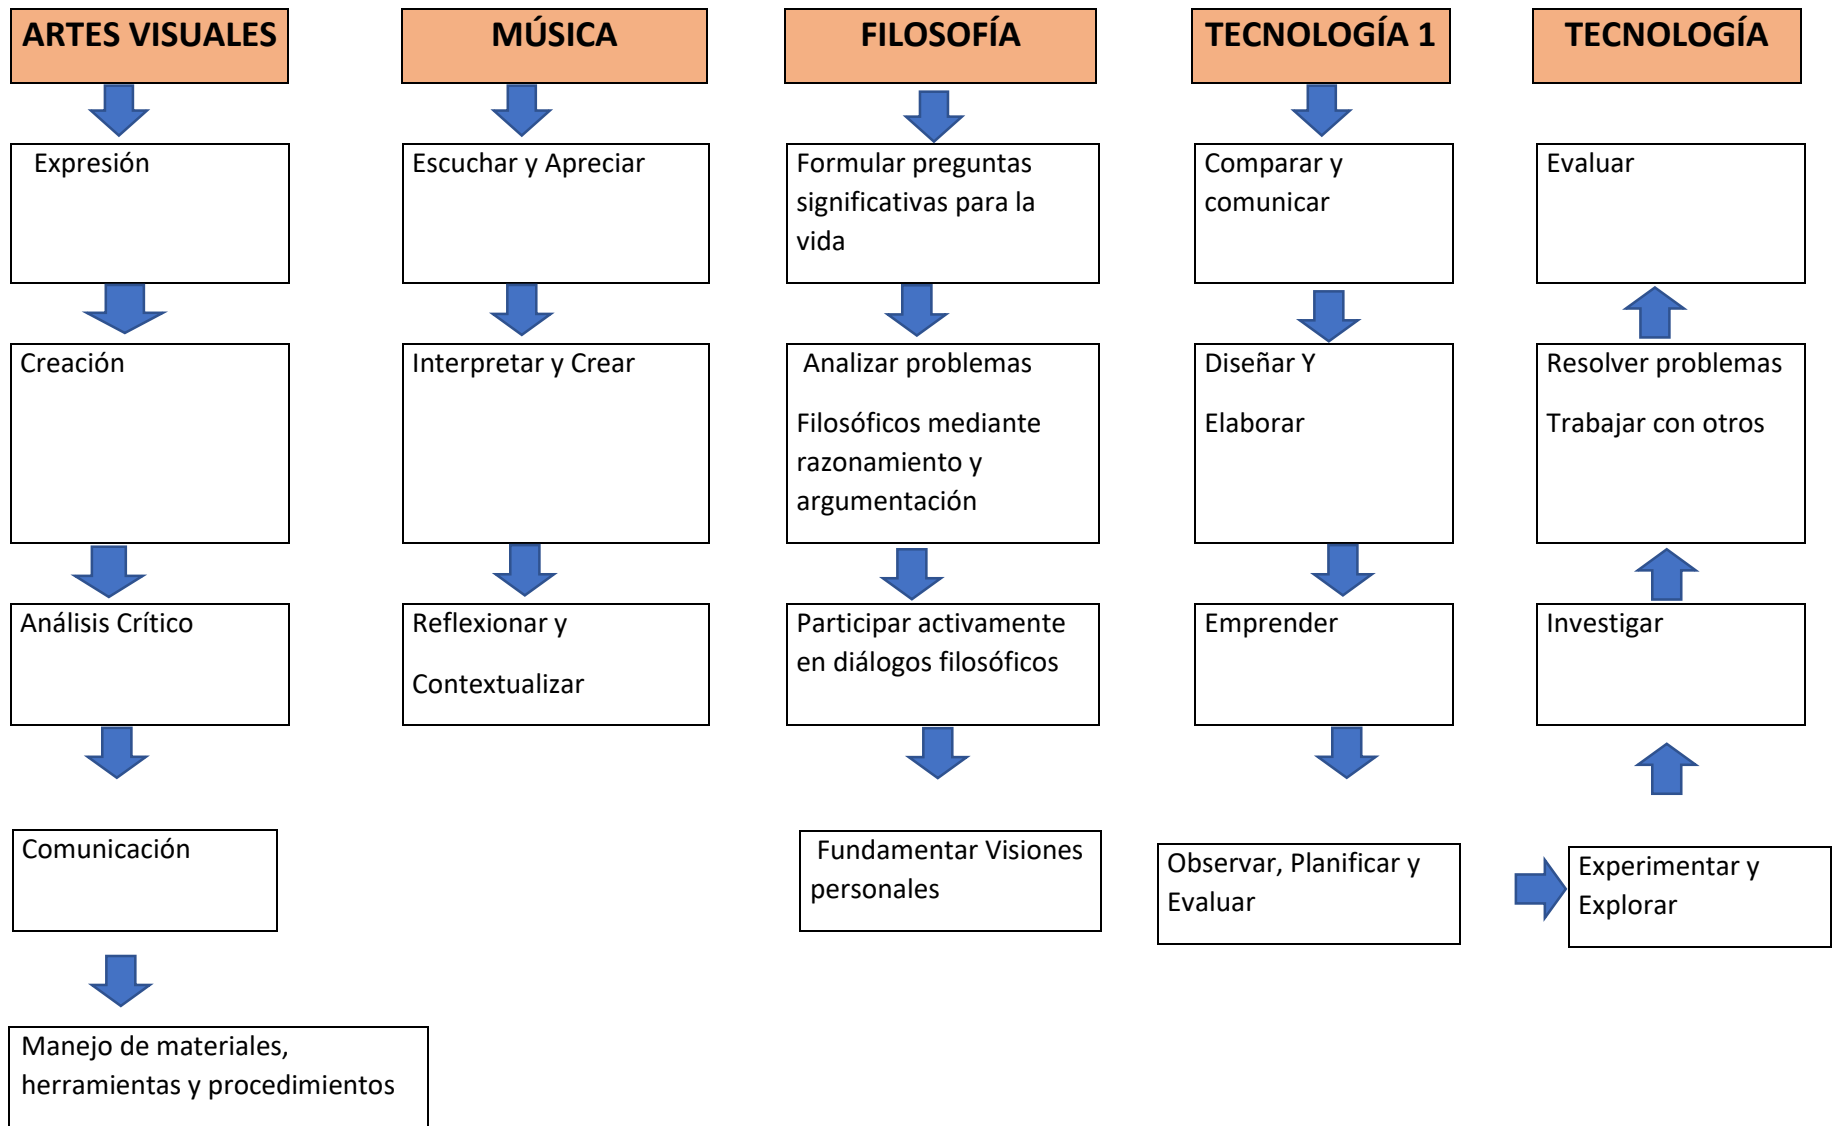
ARTES VISUALES

Expresión

Creación

Análisis Crítico

Comunicación

Manejo de materiales, herramientas y procedimientos

MÚSICA

Escuchar y Apreciar

Interpretar y Crear

Reflexionar y

Contextualizar

FILOSOFÍA

Formular preguntas significativas para la vida

Analizar problemas

Filosóficos mediante razonamiento y argumentación

Participar activamente en diálogos filosóficos

Fundamentar Visiones personales

TECNOLOGÍA 1

Comparar y comunicar

Diseñar Y

Elaborar

Emprender

Observar, Planificar y Evaluar

TECNOLOGÍA

Evaluar

Resolver problemas

Trabajar con otros

Investigar

Experimentar y Explorar